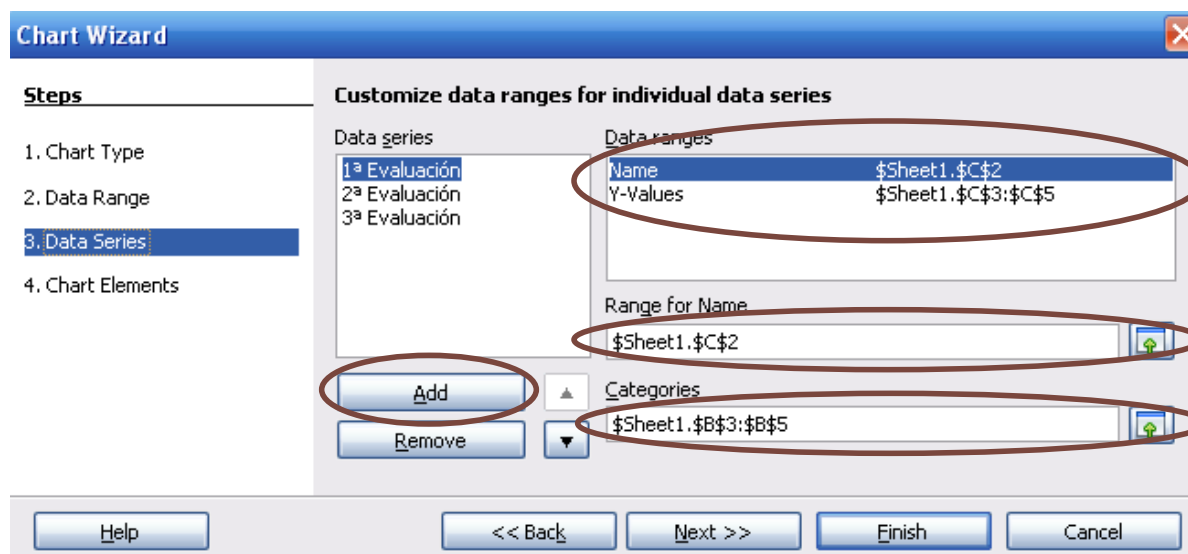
Chart Wizard

Steps

1. Chart Type

2. Data Range

3. Data Series

4. Chart Elements

Customize data ranges for individual data series

Data series

1ª Evaluación
2ª Evaluación
3ª Evaluación

Data ranges

| Name | \$Sheet1.\$C\$2 |
|---|---|
| Y-Values | \$Sheet1.\$C\$3:\$C\$5 |

Range for Name

\$Sheet1.\$C\$2

Add

Remove

Categories

\$Sheet1.\$B\$3:\$B\$5

Help

<< Back

Next >>

Finish

Cancel